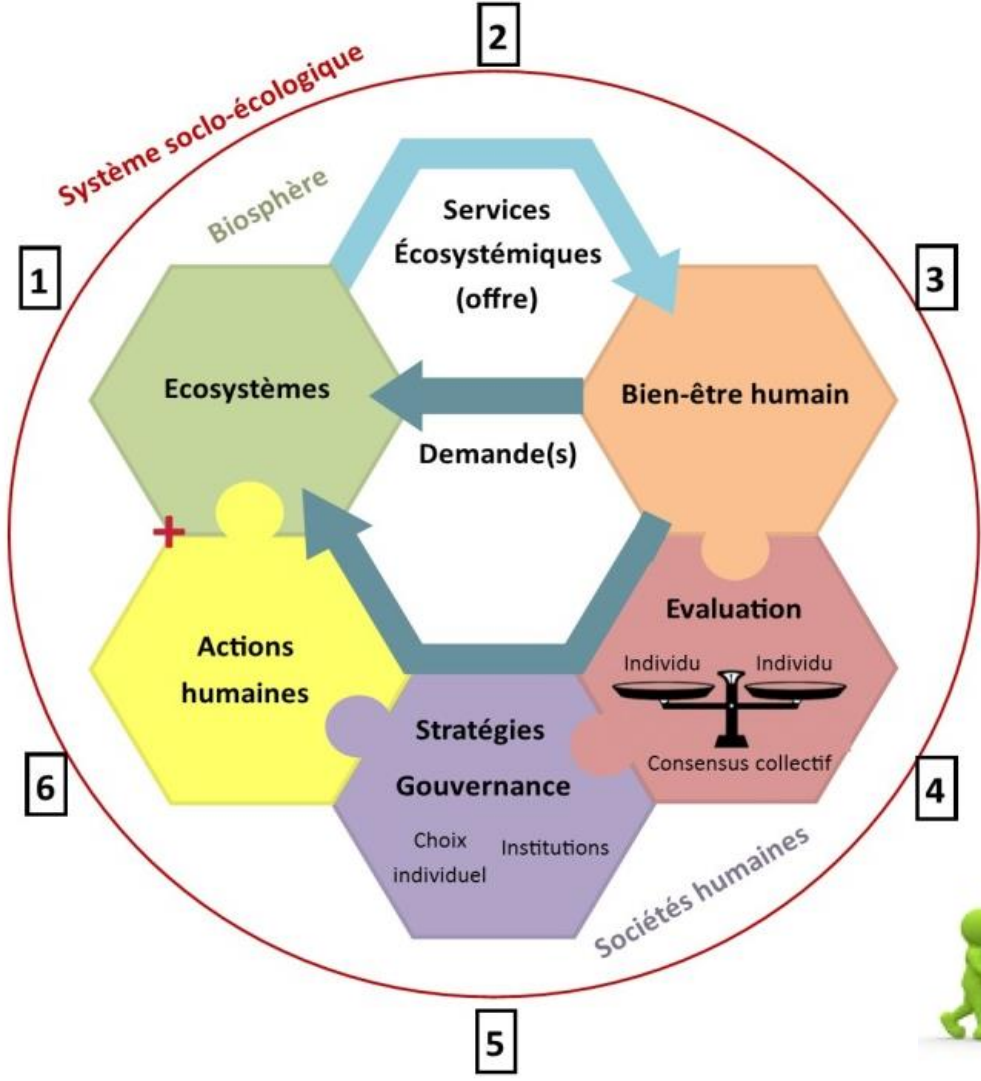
Système soclo-écologique

2

Biosphère

Services
Écosystémiques
(offre)

1

3

Ecosystèmes

Bien-être humain

Demande(s)

+

Evaluation

Individu Individu

Actions
humaines

Stratégies

Consensus collectif

Gouvernance

6

4

Choix
individuel

Institutions

Sociétés humaines

5